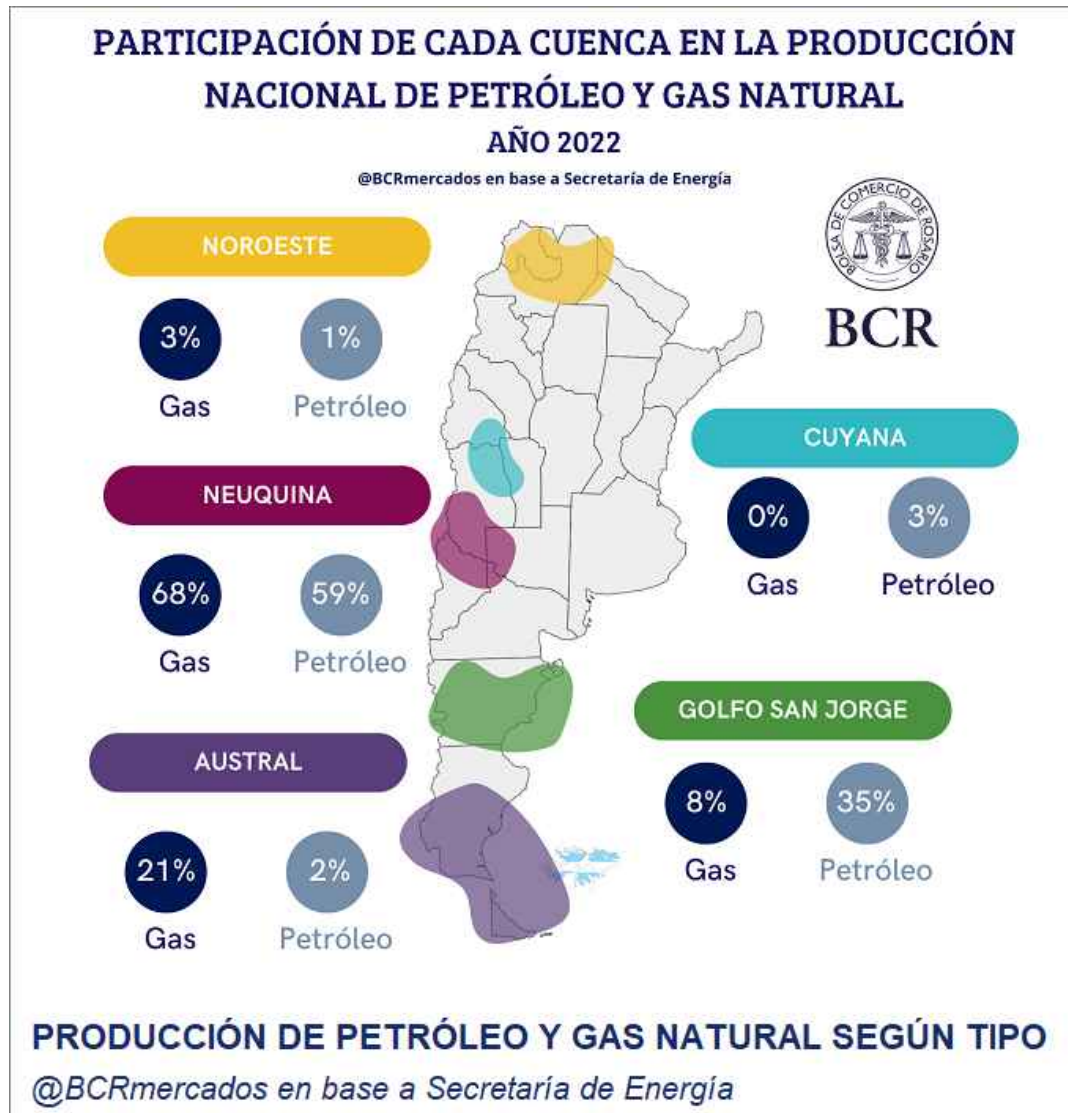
PARTICIPACIÓN DE CADA CUENCA EN LA PRODUCCIÓN NACIONAL DE PETRÓLEO Y GAS NATURAL

AÑO 2022

@BCRmercados en base a Secretaría de Energía

BOLSA DE COMERCIO DE ROSARIO

BCR

NOROESTE

3% Gas

1% Petróleo

NEUQUINA

68% Gas

59% Petróleo

AUSTRAL

21% Gas

2% Petróleo

CUYANA

0% Gas

3% Petróleo

GOLFO SAN JORGE

8% Gas

35% Petróleo

PRODUCCIÓN DE PETRÓLEO Y GAS NATURAL SEGÚN TIPO

@BCRmercados en base a Secretaría de Energía